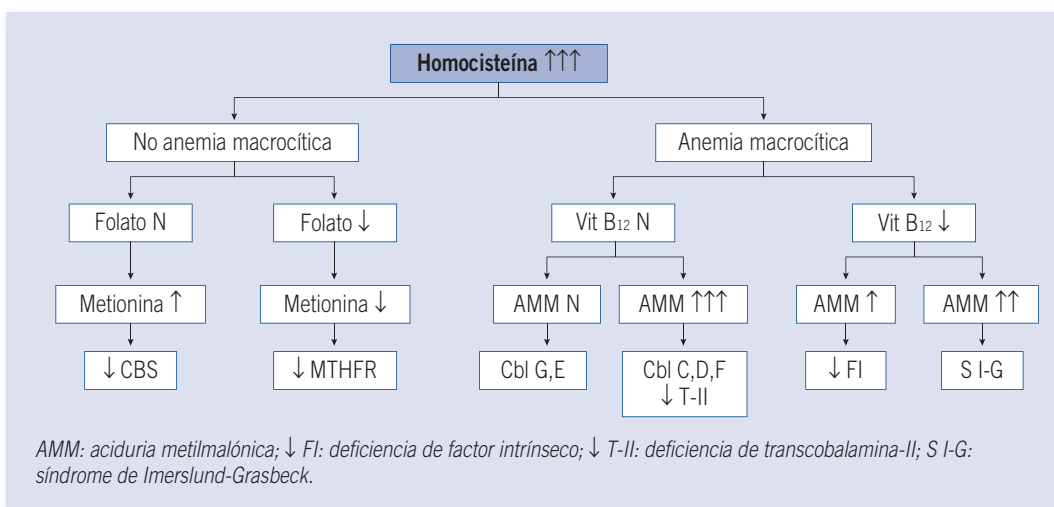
Homocisteína ↑↑↑

No anemia macrocítica

Anemia macrocítica

Folato N

Folato ↓

Vit $B_{12}$ N

Vit $B_{12}$ ↓

Metionina ↑

Metionina ↓

AMM N

AMM ↑↑↑

AMM ↑

AMM ↑↑

↓ CBS

↓ MTHFR

Cbl G,E

Cbl C,D,F
↓ T-II

↓ FI

S I-G

AMM: aciduria metilmalónica; ↓ FI: deficiencia de factor intrínseco; ↓ T-II: deficiencia de transcobalamina-II; S I-G: síndrome de Imerslund-Grasbeck.